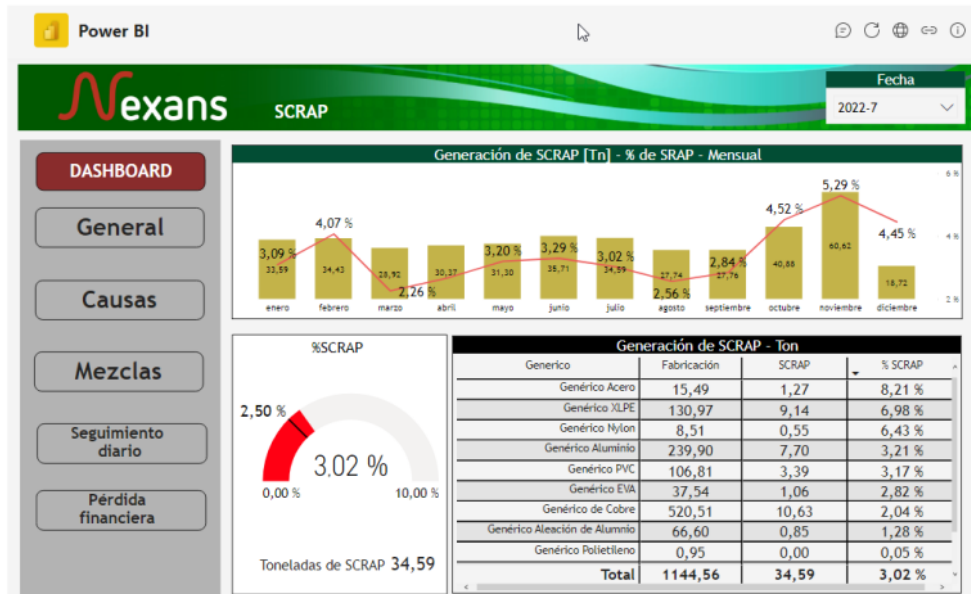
Power BI

Nexans SCRAP

Fecha
2022-7

DASHBOARD
General
Causas
Mezclas
Seguimiento diario
Pérdida financiera

Generación de SCRAP [Tn] - % de SRAP - Mensual

6 %
4 %
2 %

| | enero | febrero | marzo | abril | mayo | junio | julio | agosto | septiembre | octubre | noviembre | diciembre |
|---|---|---|---|---|---|---|---|---|---|---|---|---|
| % | 3,09 % | 4,07 % | 2,26 % | | 3,20 % | 3,29 % | 3,02 % | 2,56 % | 2,84 % | 4,52 % | 5,29 % | 4,45 % |
| Tn | 33,59 | 34,43 | 28,92 | 30,37 | 31,30 | 35,71 | 34,59 | 27,74 | 27,76 | 40,88 | 60,62 | 18,72 |

%SCRAP
2,50 %
3,02 %
0,00 %
10,00 %
Toneladas de SCRAP 34,59

Generación de SCRAP - Ton

| Generico | Fabricación | SCRAP | % SCRAP |
|---|---|---|---|
| Genérico Acero | 15,49 | 1,27 | 8,21 % |
| Genérico XLPE | 130,97 | 9,14 | 6,98 % |
| Genérico Nylon | 8,51 | 0,55 | 6,43 % |
| Genérico Aluminio | 239,90 | 7,70 | 3,21 % |
| Genérico PVC | 106,81 | 3,39 | 3,17 % |
| Genérico EVA | 37,54 | 1,06 | 2,82 % |
| Genérico de Cobre | 520,51 | 10,63 | 2,04 % |
| Genérico Aleación de Alumnio | 66,60 | 0,85 | 1,28 % |
| Genérico Polietileno | 0,95 | 0,00 | 0,05 % |
| Total | 1144,56 | 34,59 | 3,02 % |